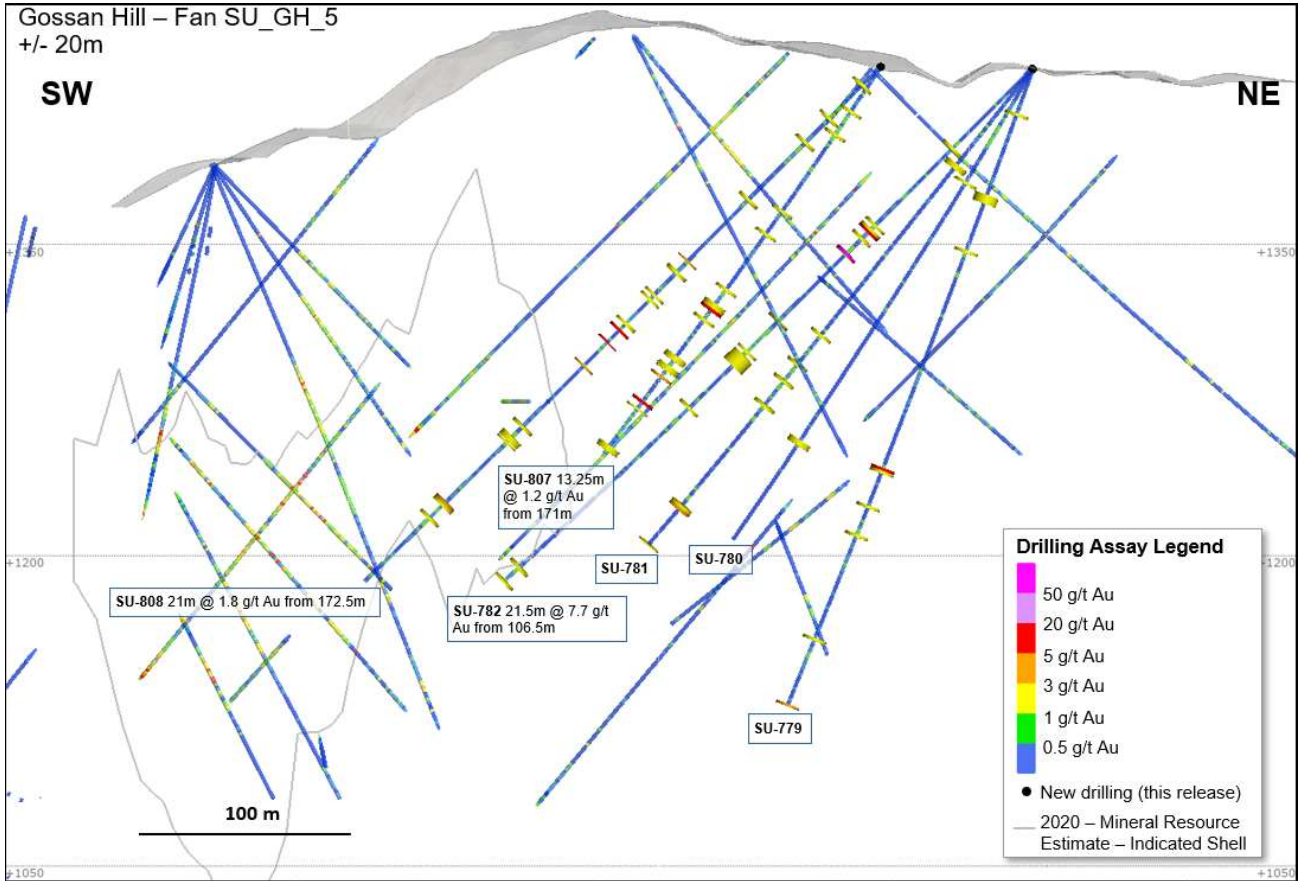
Gossan Hill – Fan SU_GH_5
+/- 20m

SW

NE

+1350

+1350

+1200

+1200

+1050

+1050

SU-807 13.25m @ 1.2 g/t Au from 171m

SU-808 21m @ 1.8 g/t Au from 172.5m

SU-782 21.5m @ 7.7 g/t Au from 106.5m

SU-781

SU-780

SU-779

100 m

Drilling Assay Legend
50 g/t Au
20 g/t Au
5 g/t Au
3 g/t Au
1 g/t Au
0.5 g/t Au
New drilling (this release)
2020 – Mineral Resource Estimate – Indicated Shell